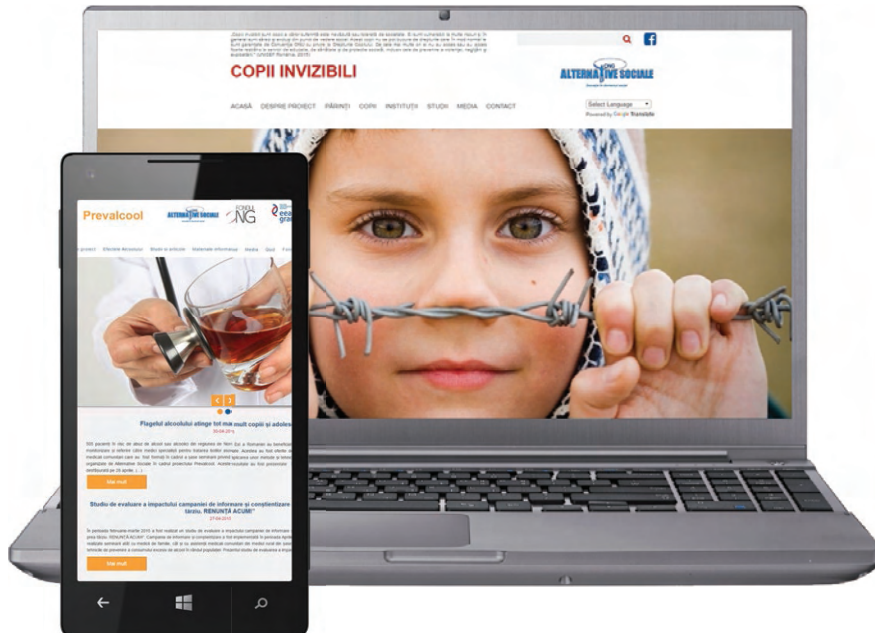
COPII INVIZIBILI

ALTERNATIVE SOCIALE

ACASĂ DESPRE PROIECT PĂRINȚI COPII INSTITUȚII STUDII MEDIA CONTACT

Select Language
Powered by Google Translate

Prevalcool

ALTERNATIVE SOCIALE

FONDUL ONG

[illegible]

Plagelul alcoolului atinge tot mai mult copiii și adoles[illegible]

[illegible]

Vezi mult

Studiu de evaluare a impactului campaniei de informare și conștientizare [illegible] tarziu, RENUNȚĂ ACUM!"

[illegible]

Vezi mult